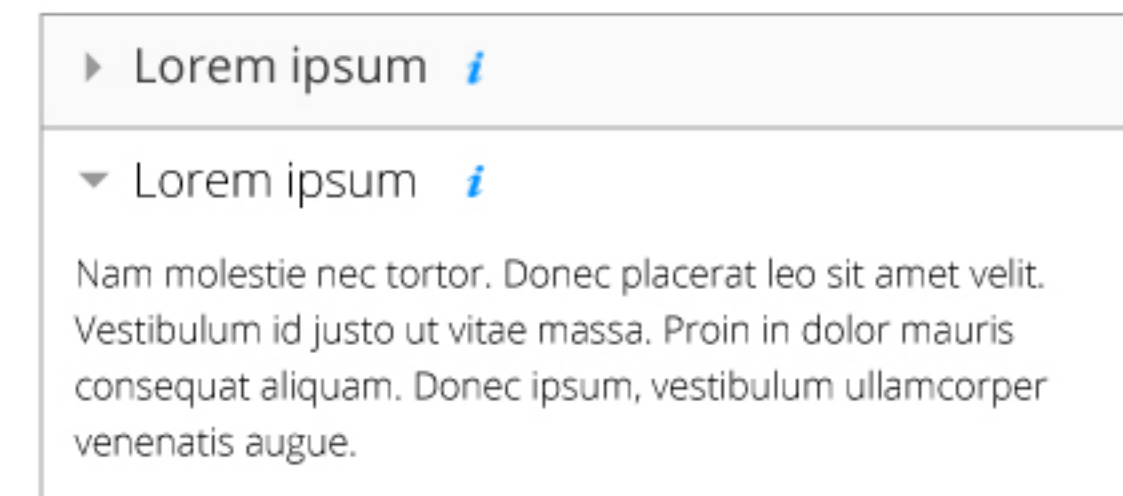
Lorem ipsum i

Lorem ipsum i

Nam molestie nec tortor. Donec placerat leo sit amet velit. Vestibulum id justo ut vitae massa. Proin in dolor mauris consequat aliquam. Donec ipsum, vestibulum ullamcorper venenatis augue.